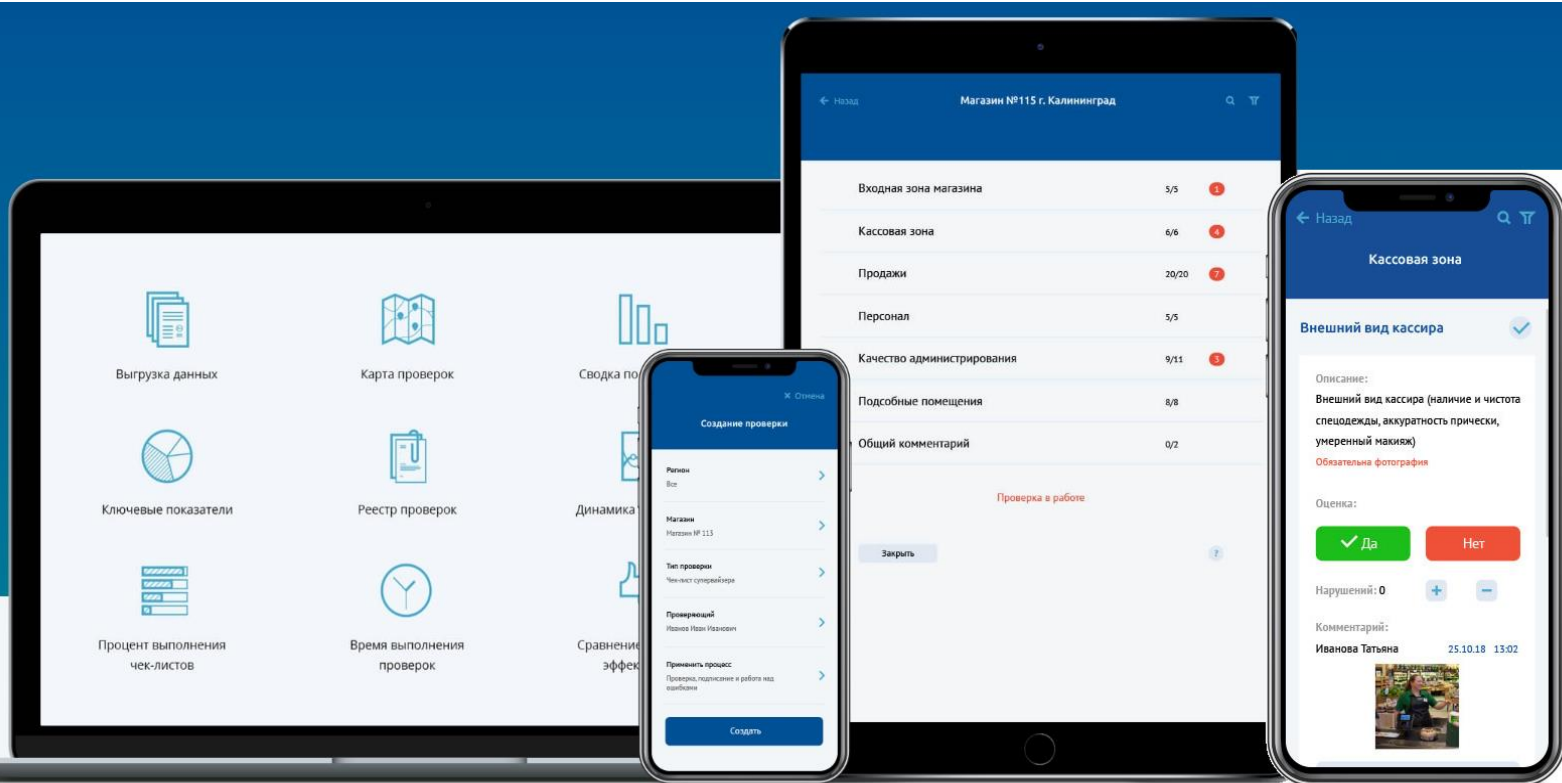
Выгрузка данных

Карта проверок

Сводка по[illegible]

Ключевые показатели

Реестр проверок

Динамика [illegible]

Процент выполнения чек-листов

Время выполнения проверок

Сравнение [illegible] эффе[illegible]

← Назад

Магазин №115 г. Калининград

Входная зона магазина 5/5 1

Кассовая зона 6/6 4

Продажи 20/20 7

Персонал 5/5

Качество администрирования 9/11 3

Подсобные помещения 8/8

Общий комментарий 0/2

Проверка в работе

Закрыть

?

✕ Отмена

Создание проверки

Регион
Все

Магазин
Магазин № 113

Тип проверки
Чек-лист супервайзера

Проверяющий
Иванов Иван Иванович

Применить процесс
Проверка, подписание и работа над ошибками

Создать

← Назад

Кассовая зона

Внешний вид кассира

Описание:
Внешний вид кассира (наличие и чистота спецодежды, аккуратность прически, умеренный макияж)

Обязательна фотография

Оценка:

✓ Да

Нет

Нарушений: 0

+

−

Комментарий:

Иванова Татьяна 25.10.18 13:02